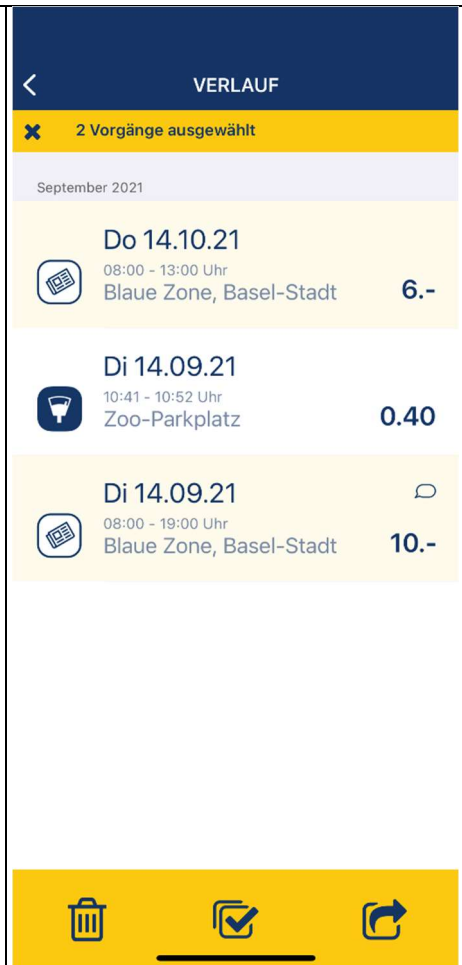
VERLAUF

2 Vorgänge ausgewählt

September 2021

Do 14.10.21
08:00 - 13:00 Uhr
Blaue Zone, Basel-Stadt
6.-

Di 14.09.21
10:41 - 10:52 Uhr
Zoo-Parkplatz
0.40

Di 14.09.21
08:00 - 19:00 Uhr
Blaue Zone, Basel-Stadt
10.-